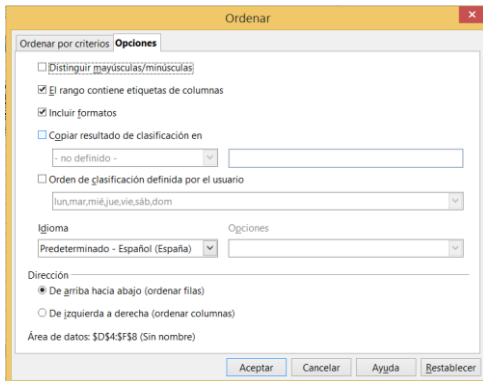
Ordenar

Ordenar por criterios | Opciones

Distinguir mayúsculas/minúsculas

El rango contiene etiquetas de columnas

Incluir formatos

Copiar resultado de clasificación en

- no definido -

Orden de clasificación definida por el usuario

lun,mar,mié,jue,vie,sáb,dom

Idioma

Predeterminado - Español (España)

Opciones

Dirección

De arriba hacia abajo (ordenar filas)

De izquierda a derecha (ordenar columnas)

Área de datos: $D$4:$F$8 (Sin nombre)

Aceptar | Cancelar | Ayuda | Restablecer